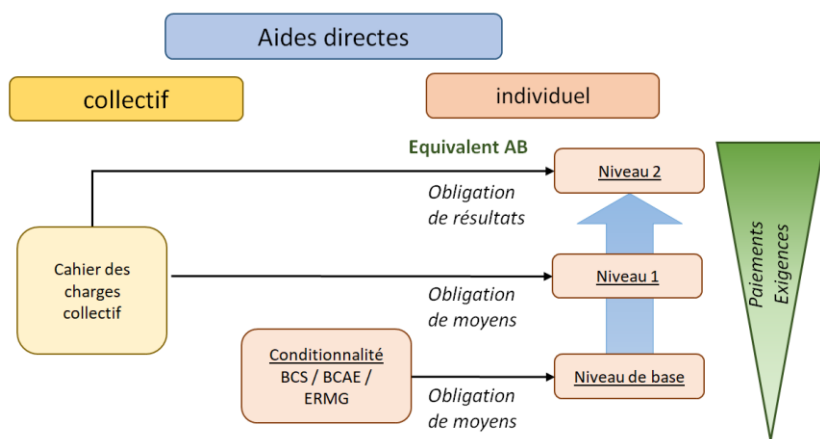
Aides directes

collectif

individuel

Equivalent AB

Niveau 2

Obligation de résultats

Cahier des charges collectif

Niveau 1

Obligation de moyens

Conditionnalité BCS / BCAE / ERMG

Obligation de moyens

Niveau de base

Paiements Exigences